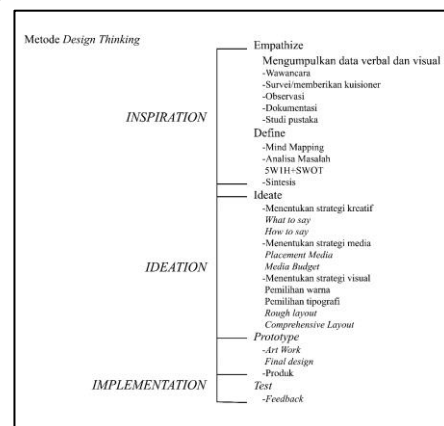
Metode *Design Thinking*

INSPIRATION

Empathize
Mengumpulkan data verbal dan visual
-Wawancara
-Survei/memberikan kuisioner
-Observasi
-Dokumentasi
-Studi pustaka

Define
-Mind Mapping
-Analisa Masalah
5W1H+SWOT
-Sintesis

IDEATION

Ideate
-Menentukan strategi kreatif
What to say
How to say
-Menentukan strategi media
Placement Media
Media Budget
-Menentukan strategi visual
Pemilihan warna
Pemilihan tipografi
Rough layout
Comprehensive Layout

IMPLEMENTATION

Prototype
-Art Work
Final design
-Produk

Test
-Feedback